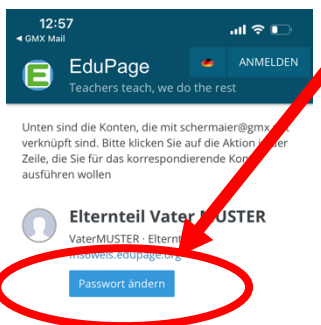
12:57
◀ GMX Mail

EduPage
Teachers teach, we do the rest

ANMELDEN

Unten sind die Konten, die mit schermaier@gmx.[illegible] verknüpft sind. Bitte klicken Sie auf die Aktion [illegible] Zeile, die Sie für das korrespondierende Kon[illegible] ausführen wollen

Elternteil Vater MUSTER
VaterMUSTER · Eltern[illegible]
msswels.edupage.org

Passwort ändern